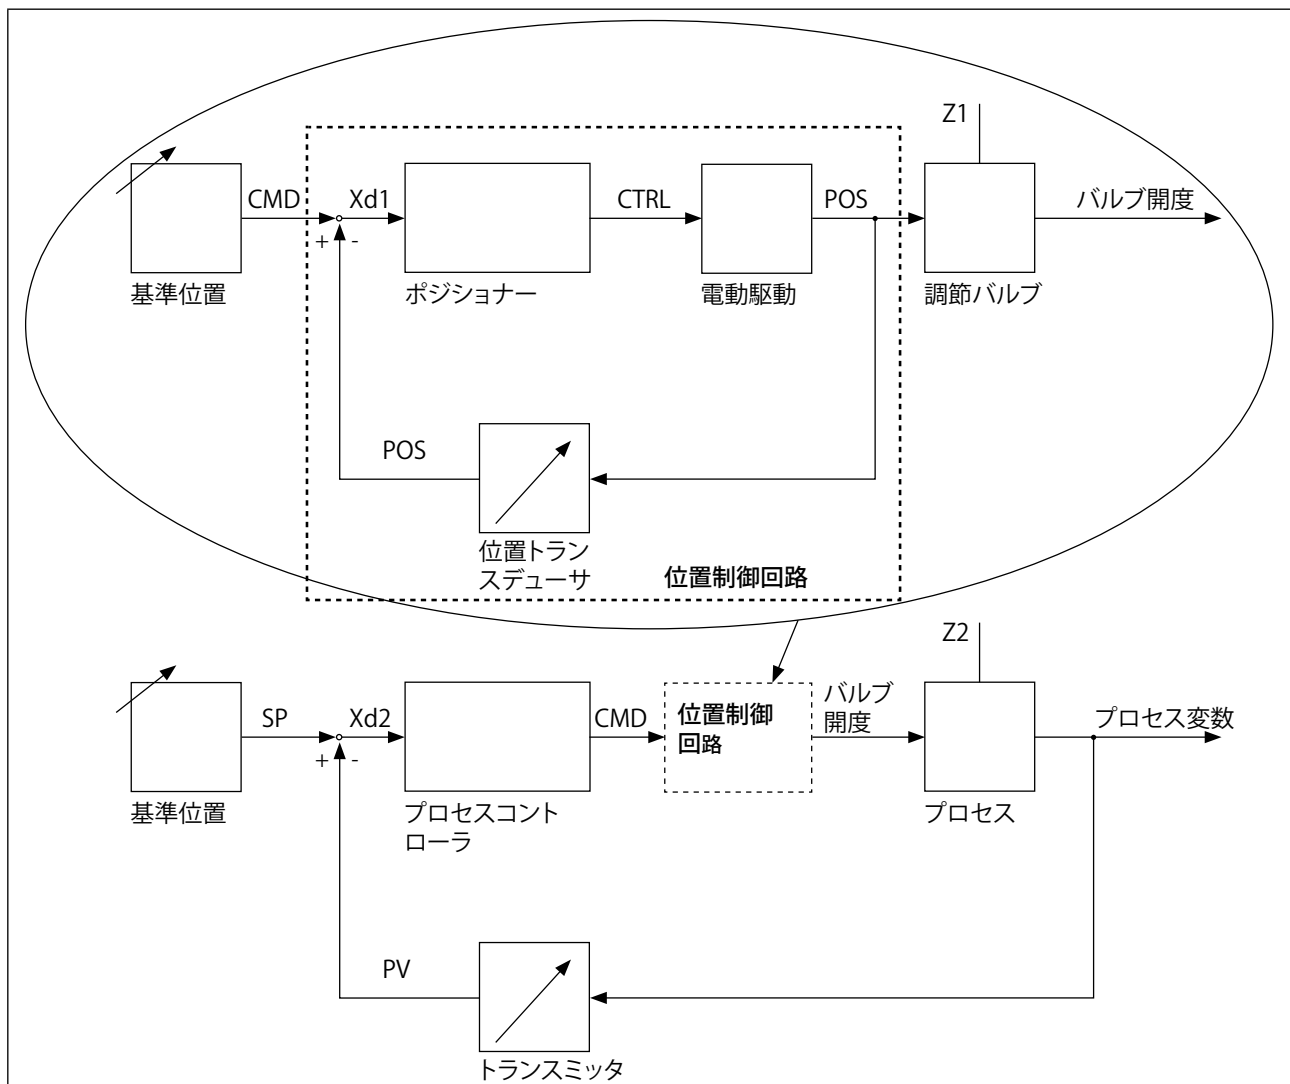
Z1

CMD
Xd1
+ -
CTRL
POS
バルブ開度

基準位置
ポジショナー
電動駆動
調節バルブ

POS
位置トランスデューサ
位置制御回路

Z2

SP
Xd2
+ -
CMD
位置制御回路
バルブ開度
プロセス変数

基準位置
プロセスコントローラ
プロセス

PV
トランスミッタ